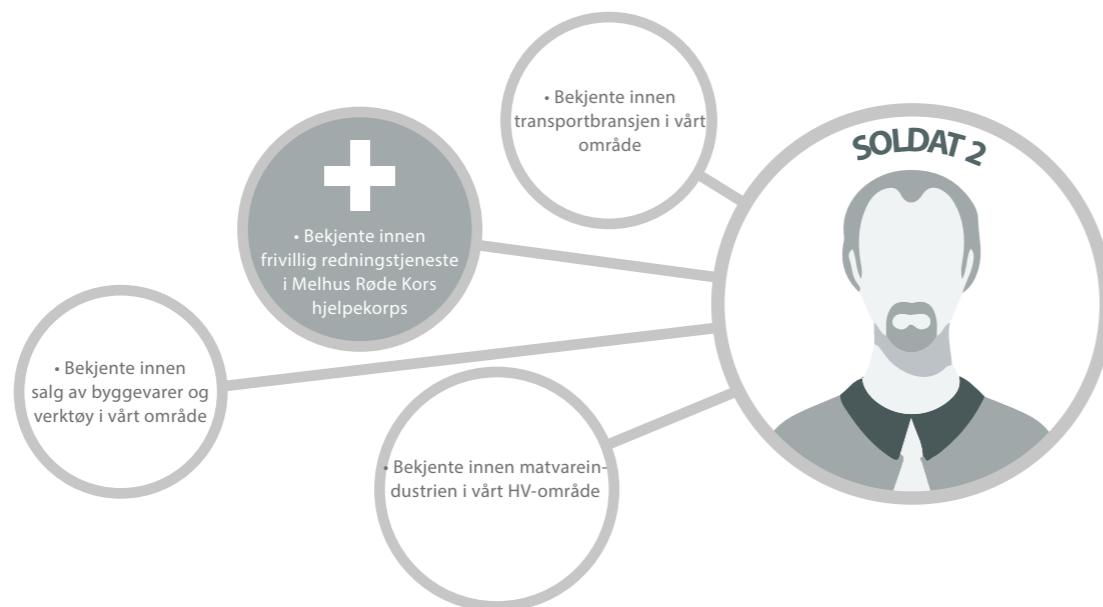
• Bekjente innen transportbransjen i vårt område

SOLDAT 2

• Bekjente innen frivillig redningstjeneste i Melhus Røde Kors hjelpekorps

• Bekjente innen salg av byggevarer og verktøy i vårt område

• Bekjente innen matvareindustrien i vårt HV-område